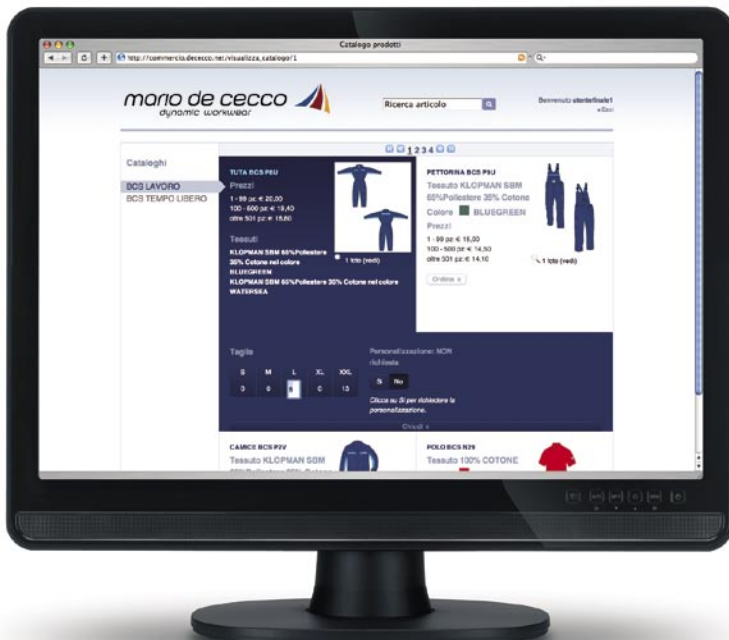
Catalogo prodotti

http://commercio.dececco.net/visualizza_catalogo/1

mario de cecco
dynamic workwear

Ricerca articolo

Benvenuto utentefinale1
esci

1 2 3 4

Cataloghi

BCS LAVORO
BCS TEMPO LIBERO

TUTA BCS P6U
Prezzi
1 - 99 pz: € 20,00
100 - 500 pz: € 19,40
oltre 501 pz: € 18,80

Tessuti
KLOPMAN SBM 65%Poliestere 35% Cotone nel colore BLUEGREEN
KLOPMAN SBM 65%Poliestere 35% Cotone nel colore WATERSEA

1 foto (vedi)

PETTORINA BCS P8U
Tessuto KLOPMAN SBM 65%Poliestere 35% Cotone
Colore BLUEGREEN
Prezzi
1 - 99 pz: € 15,00
100 - 500 pz: € 14,50
oltre 501 pz: € 14,10

1 foto (vedi)

Ordina »

Taglie
| S | M | L | XL | XXL |
|---|---|---|---|---|
| 0 | 6 | 8 | 0 | 15 |

Personalizzazione: NON richiesta
Si No
Clicca su Si per richiedere la personalizzazione.

Chiudi

CAMICE BCS P2V
Tessuto KLOPMAN SBM

POLO BCS R29
Tessuto 100% COTONE